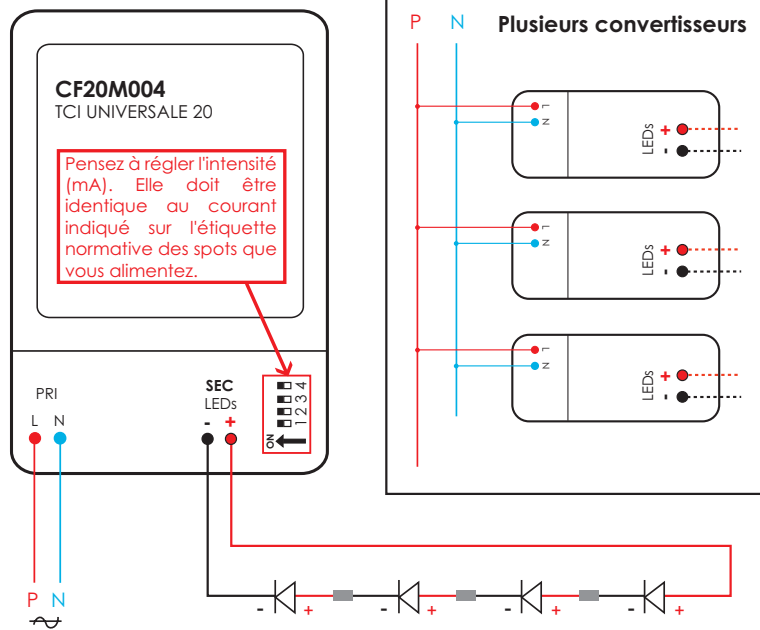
CF20M004
TCI UNIVERSALE 20

Pensez à régler l'intensité (mA). Elle doit être identique au courant indiqué sur l'étiquette normative des spots que vous alimentez.

1 2 3 4
ON

PRI
L N

SEC
LEDs
- +

P N
~

- + - + - + - +

P N
Plusieurs convertisseurs

L
N
LEDs
+
-

L
N
LEDs
+
-

L
N
LEDs
+
-